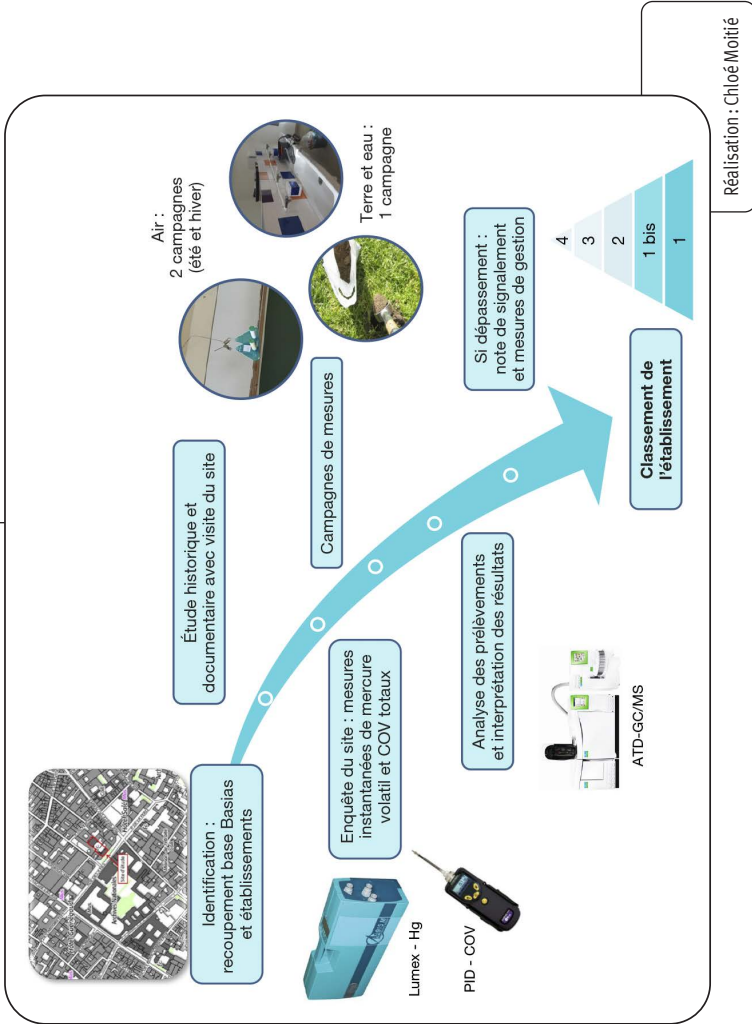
Réalisation : Chloé Moitié

Identification : recoupement base Basias et établissements

Enquête du site : mesures instantanées de mercure volatil et COV totaux

Lumex - Hg

PID - COV

Étude historique et documentaire avec visite du site

Campagnes de mesures

Air : 2 campagnes (été et hiver)

Terre et eau : 1 campagne

Analyse des prélèvements et interprétation des résultats

ATD-GC/MS

Si dépassement : note de signalement et mesures de gestion

Classement de l'établissement

4
3
2
1 bis
1